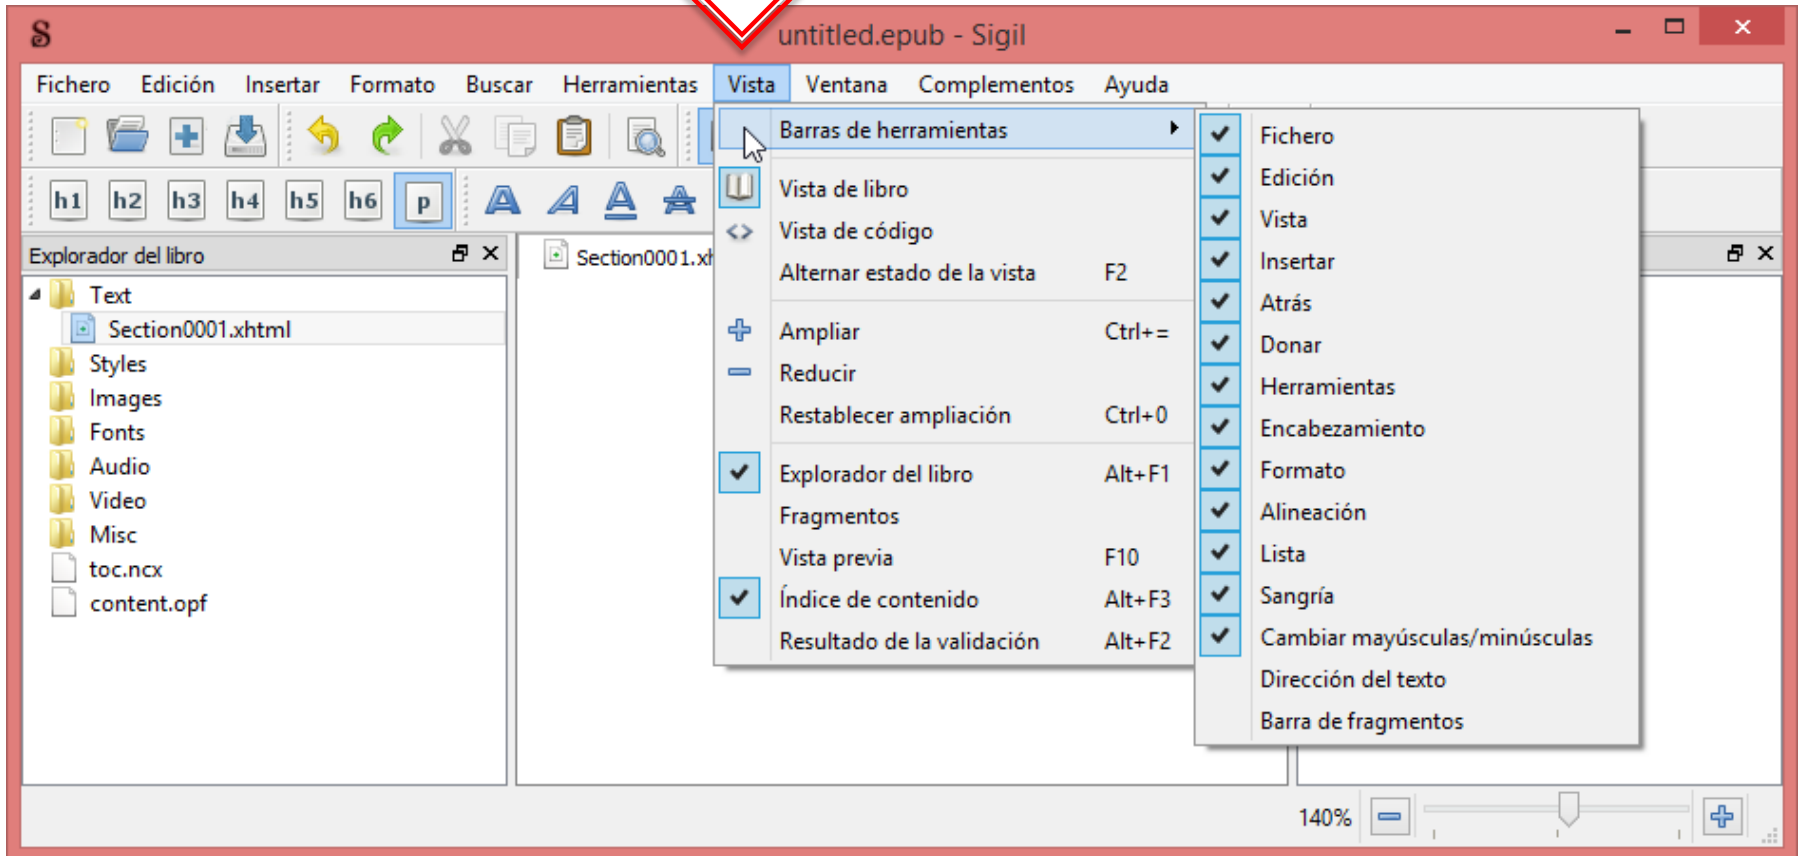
untitled.epub - Sigil

Fichero Edición Insertar Formato Buscar Herramientas Vista Ventana Complementos Ayuda

h1 h2 h3 h4 h5 h6 p

Explorador del libro

Text
Section0001.xhtml
Styles
Images
Fonts
Audio
Video
Misc
toc.ncx
content.opf

Section0001.x

Barras de herramientas
Vista de libro
Vista de código
Alternar estado de la vista F2
Ampliar Ctrl+=
Reducir
Restablecer ampliación Ctrl+0
Explorador del libro Alt+F1
Fragmentos
Vista previa F10
Índice de contenido Alt+F3
Resultado de la validación Alt+F2

Fichero
Edición
Vista
Insertar
Atrás
Donar
Herramientas
Encabezamiento
Formato
Alineación
Lista
Sangría
Cambiar mayúsculas/minúsculas
Dirección del texto
Barra de fragmentos

140%